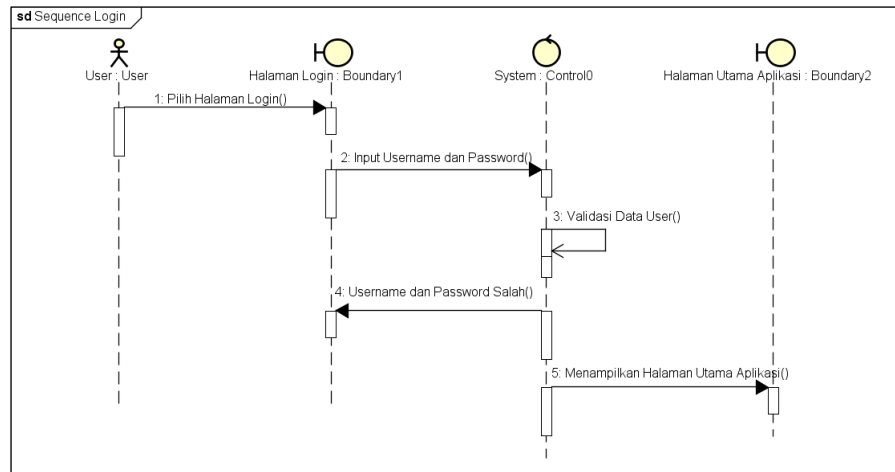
sd Sequence Login

User : User

Halaman Login : Boundary1

System : Control0

Halaman Utama Aplikasi : Boundary2

1: Pilih Halaman Login()

2: Input Username dan Password()

3: Validasi Data User()

4: Username dan Password Salah()

5: Menampilkan Halaman Utama Aplikasi()